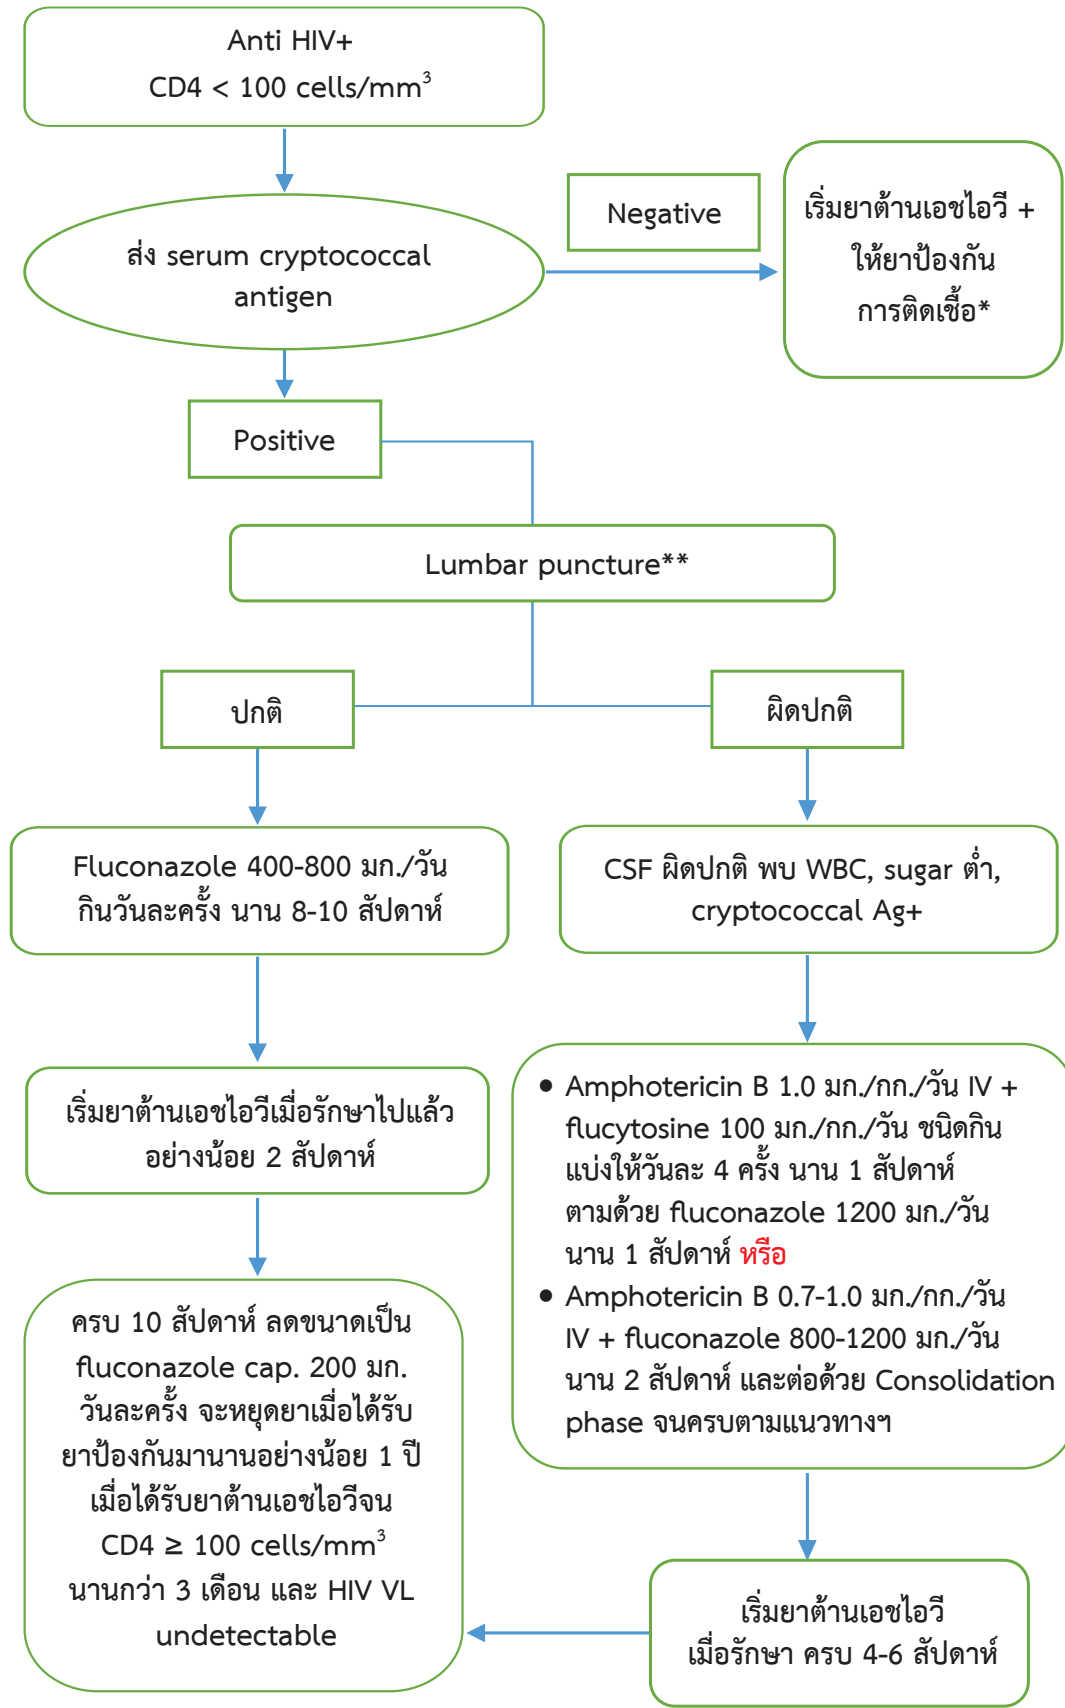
Anti HIV+
CD4 < 100 cells/mm$^3$

ส่ง serum cryptococcal antigen

Negative

เริ่มยาต้านเอชไอวี + ให้ยาป้องกันการติดเชื้อ*

Positive

Lumbar puncture**

ปกติ

ผิดปกติ

Fluconazole 400-800 มก./วัน กินวันละครั้ง นาน 8-10 สัปดาห์

CSF ผิดปกติ พบ WBC, sugar ต่ำ, cryptococcal Ag+

เริ่มยาต้านเอชไอวีเมื่อรักษาไปแล้วอย่างน้อย 2 สัปดาห์

• Amphotericin B 1.0 มก./กก./วัน IV + flucytosine 100 มก./กก./วัน ชนิดกิน แบ่งให้วันละ 4 ครั้ง นาน 1 สัปดาห์ ตามด้วย fluconazole 1200 มก./วัน นาน 1 สัปดาห์ หรือ
• Amphotericin B 0.7-1.0 มก./กก./วัน IV + fluconazole 800-1200 มก./วัน นาน 2 สัปดาห์ และต่อด้วย Consolidation phase จนครบตามแนวทางฯ

ครบ 10 สัปดาห์ ลดขนาดเป็น fluconazole cap. 200 มก. วันละครั้ง จะหยุดยาเมื่อได้รับยาป้องกันมานานอย่างน้อย 1 ปี เมื่อได้รับยาต้านเอชไอวีจน CD4 ≥ 100 cells/mm$^3$ นานกว่า 3 เดือน และ HIV VL undetectable

เริ่มยาต้านเอชไอวี เมื่อรักษา ครบ 4-6 สัปดาห์